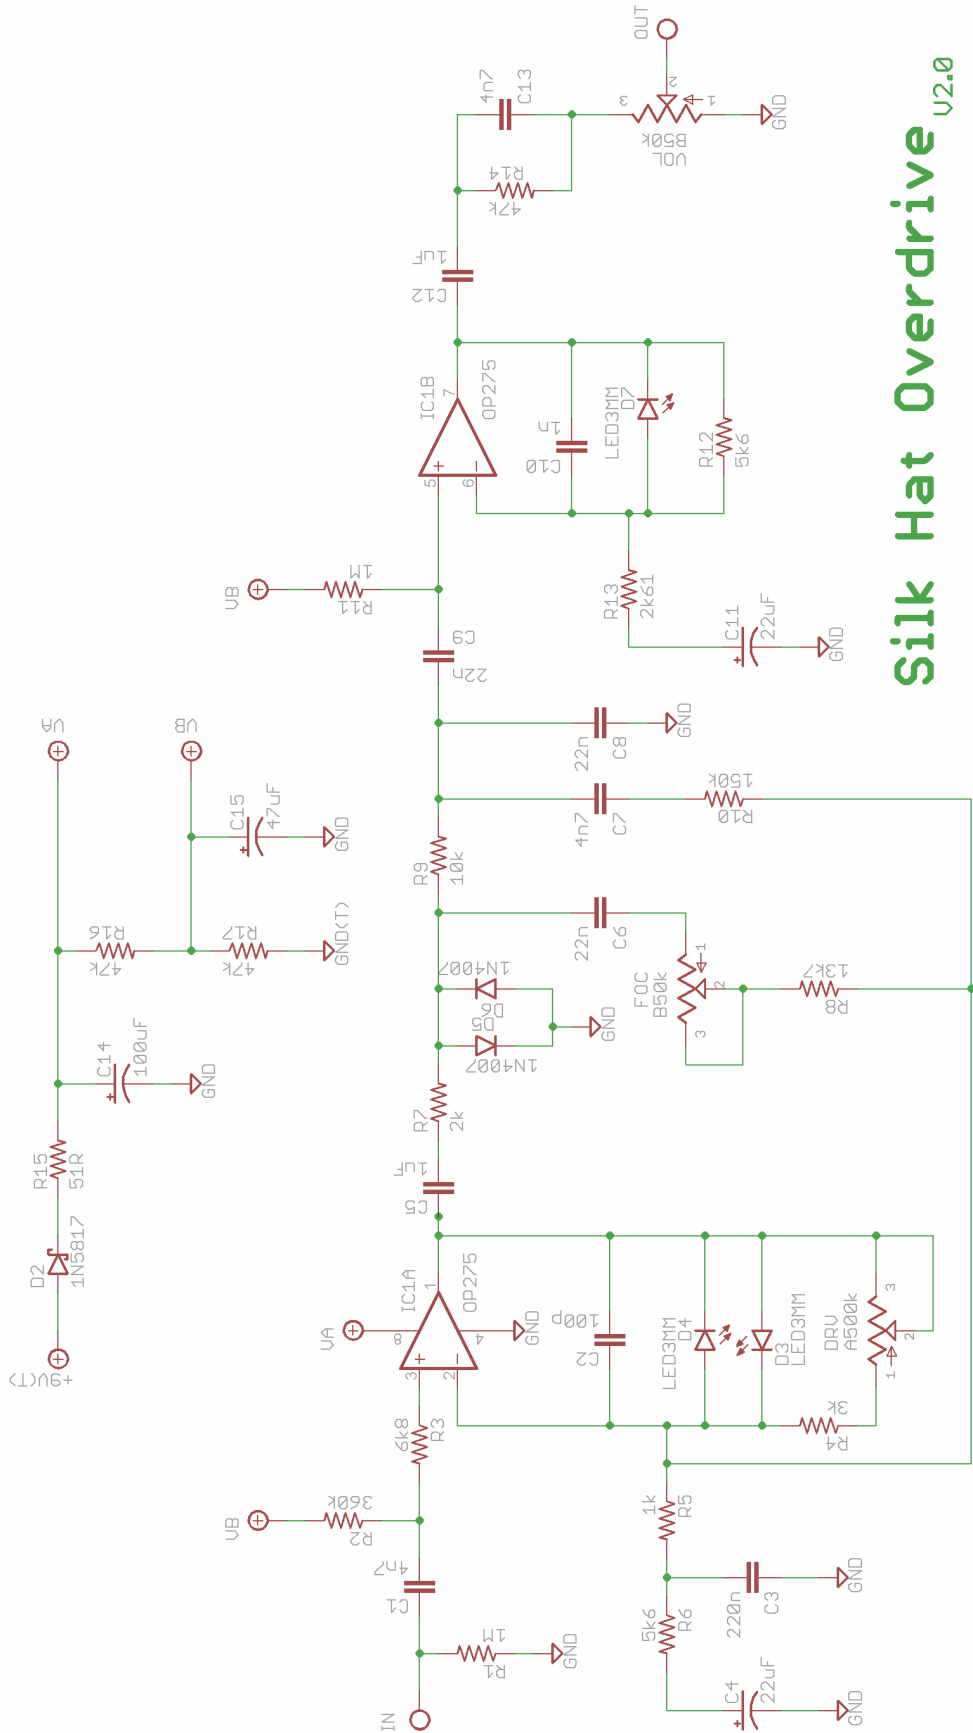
Silk Hat Overdrive V2.0

OUT
VOL B50K
GND
4n7 C13
R14 47K
1uF C12
IC1B OP275
C10 1n
LED3MM D7
R12 5k6
VB
R11 1M
C9 22n
R13 2k61
C11 22uF
GND
22n C8
GND
4n7 C7
R10 150K
R9 10k
22n C6
FOC B50k
R8 13k7
1N4007 D6
D5 1N4007
GND
R7 2k
1uF C5
IC1A OP275
VA
GND
C2 100p
LED3MM D4
D3 LED3MM
DRV A500k
R4 3K
R3 6k8
VB
R2 360K
C1 4n7
R1 1M
GND
IN
1k R5
C3 220n
GND
5k6 R6
C4 22uF
GND
VA
VB
C15 47uF
GND
R16 47K
R17 47K
GND(T)
C14 100uF
GND
R15 51R
D2 1N5817
+9V(T)